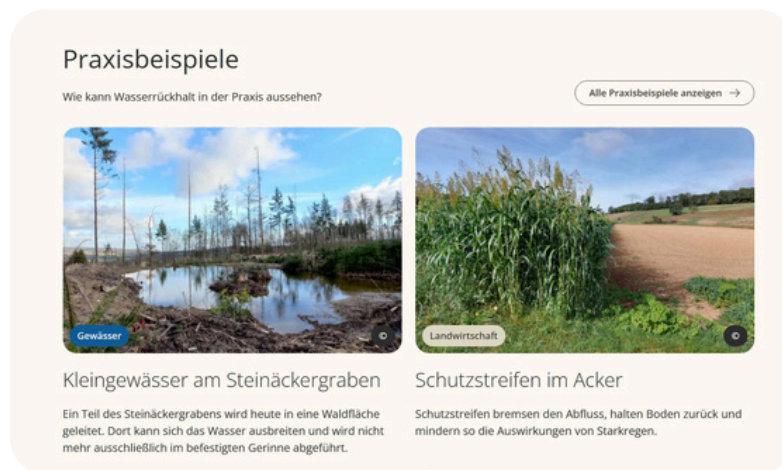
Praxisbeispiele

Wie kann Wasserrückhalt in der Praxis aussehen?

Alle Praxisbeispiele anzeigen →

Gewässer

©

Kleingewässer am Steinäckergraben

Ein Teil des Steinäckergrabens wird heute in eine Waldfläche geleitet. Dort kann sich das Wasser ausbreiten und wird nicht mehr ausschließlich im befestigten Gerinne abgeführt.

Landwirtschaft

©

Schutzstreifen im Acker

Schutzstreifen bremsen den Abfluss, halten Boden zurück und mindern so die Auswirkungen von Starkregen.